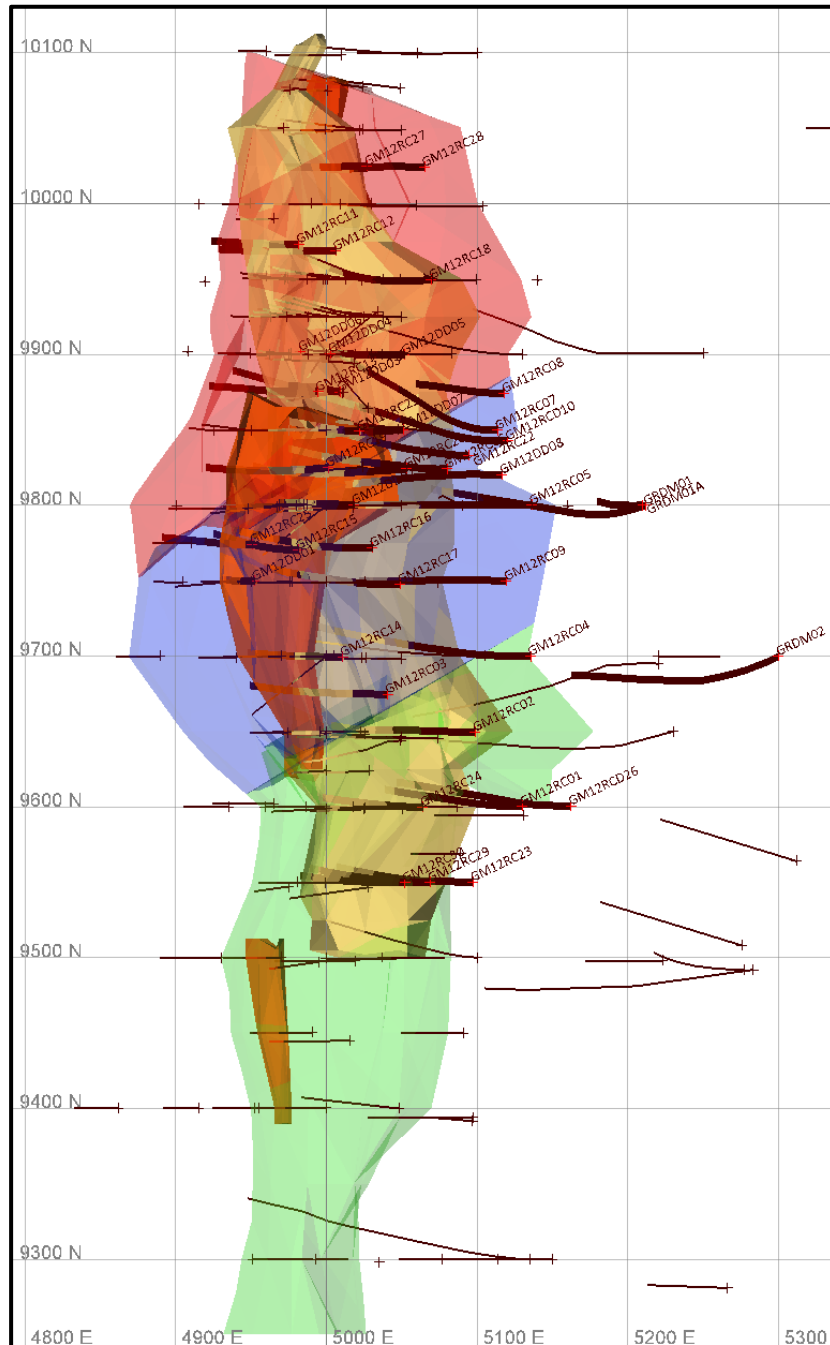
10100 N
10000 N
9900 N
9800 N
9700 N
9600 N
9500 N
9400 N
9300 N
4800 E
4900 E
5000 E
5100 E
5200 E
5300
GM12RC27
GM12RC28
GM12RC11
GM12RC12
GM12RC18
GM12DD06
GM12DD04
GM12DD05
GM12DD03
GM12RC08
GM12DD07
GM12RC07
GM12RCD10
GM12RC22
GM12DD08
GM12RC05
GRDM01
GRDM01A
GM12RC15
GM12RC16
GM12DD01
GM12RC17
GM12RC09
GM12RC14
GM12RC04
GRDM02
GM12RC03
GM12RC02
GM12RC24
GM12RC01
GM12RCD26
GM12RC29
GM12RC23